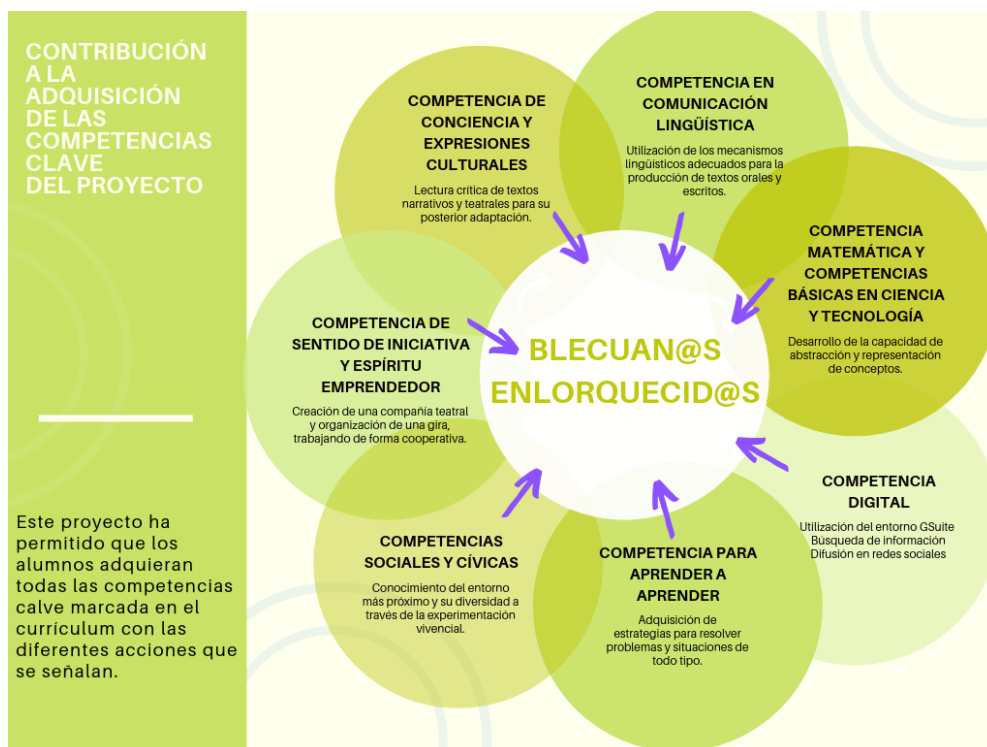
CONTRIBUCIÓN A LA ADQUISICIÓN DE LAS COMPETENCIAS CLAVE DEL PROYECTO

Este proyecto ha permitido que los alumnos adquieran todas las competencias calve marcada en el currículum con las diferentes acciones que se señalan.

COMPETENCIA DE CONCIENCIA Y EXPRESIONES CULTURALES
Lectura crítica de textos narrativos y teatrales para su posterior adaptación.

COMPETENCIA EN COMUNICACIÓN LINGÜÍSTICA
Utilización de los mecanismos lingüísticos adecuados para la producción de textos orales y escritos.

COMPETENCIA MATEMÁTICA Y COMPETENCIAS BÁSICAS EN CIENCIA Y TECNOLOGÍA
Desarrollo de la capacidad de abstracción y representación de conceptos.

COMPETENCIA DE SENTIDO DE INICIATIVA Y ESPÍRITU EMPRENDEDOR
Creación de una compañía teatral y organización de una gira, trabajando de forma cooperativa.

BLECUAN@S ENLORQUECID@S

COMPETENCIA DIGITAL
Utilización del entorno GSuite
Búsqueda de información
Difusión en redes sociales

COMPETENCIAS SOCIALES Y CÍVICAS
Conocimiento del entorno más próximo y su diversidad a través de la experimentación vivencial.

COMPETENCIA PARA APRENDER A APRENDER
Adquisición de estrategias para resolver problemas y situaciones de todo tipo.